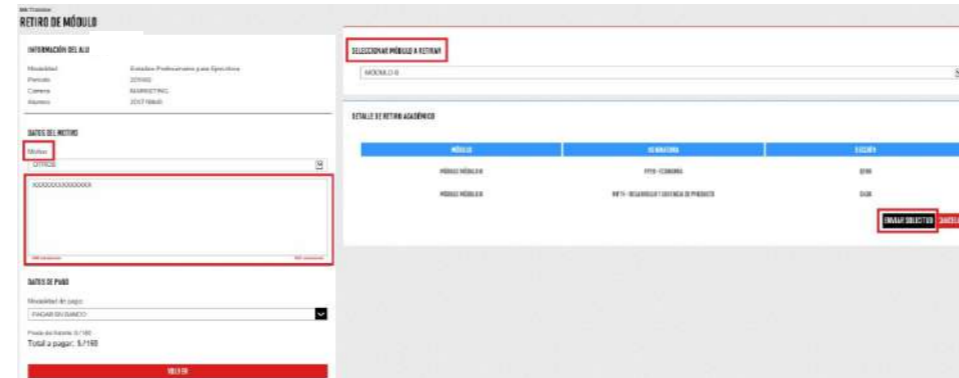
RETIRO DE MÓDULO

INFORMACIÓN DEL ALU

Modalidad	Estudios Profesionales para Ejecutivos
Periodo	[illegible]
Carrera	MARKETING
Alumno	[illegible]

DATOS DEL MOTIVO

Motivo

OTROS

XXXXXXXXXXXXXX

DATOS DE PAGO

Modalidad de pago

PAGAR EN BANCO

Total a pagar: S/160

VOLVER

SELECCIONAR MÓDULO A RETIRAR

MÓDULO 0

DETALLE DE RETIRO ACADÉMICO

| MÓDULO | ASIGNATURA | SECCIÓN |
|---|---|---|
| PRIMER MÓDULO | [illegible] - ECONOMÍA | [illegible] |
| PRIMER MÓDULO | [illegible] - DESARROLLO Y GESTIÓN DE PRODUCTO | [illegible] |

ENVIAR SOLICITUD

CANCELAR